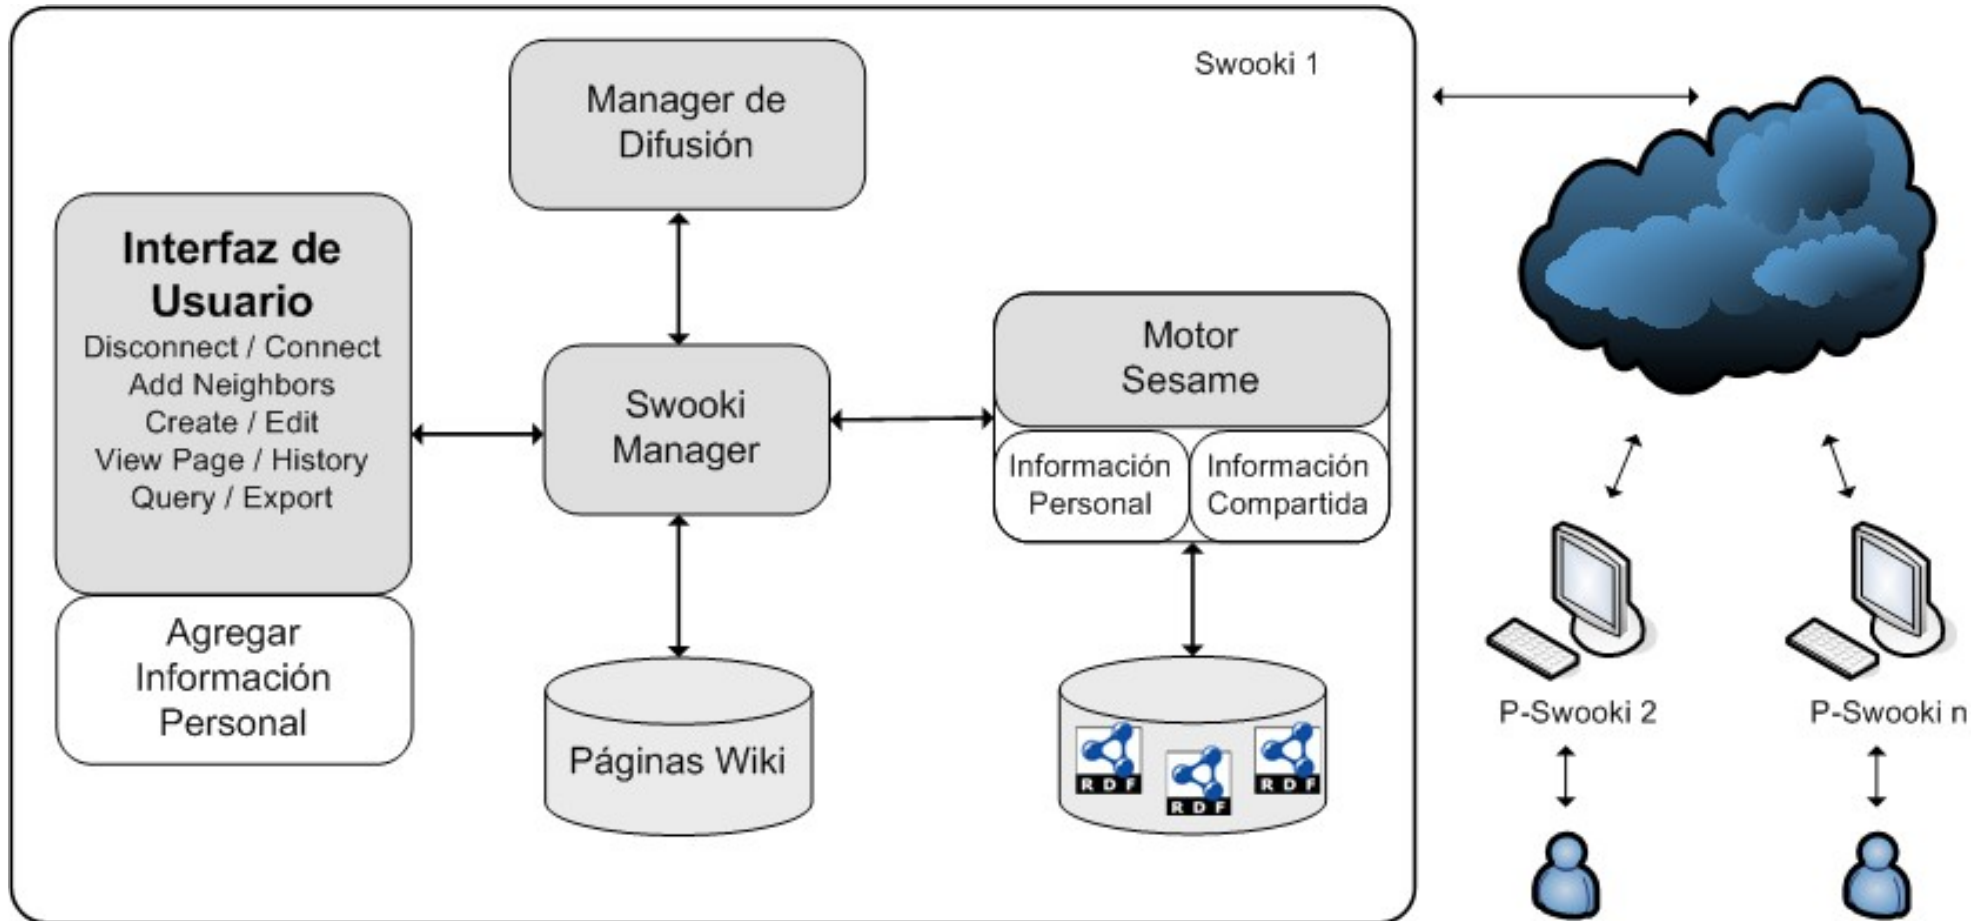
Swooki 1

Manager de Difusión

Interfaz de Usuario
Disconnect / Connect
Add Neighbors
Create / Edit
View Page / History
Query / Export

Agregar Información Personal

Swooki Manager

Motor Sesame

Información Personal

Información Compartida

Páginas Wiki

RDF

RDF

RDF

P-Swooki 2

P-Swooki n